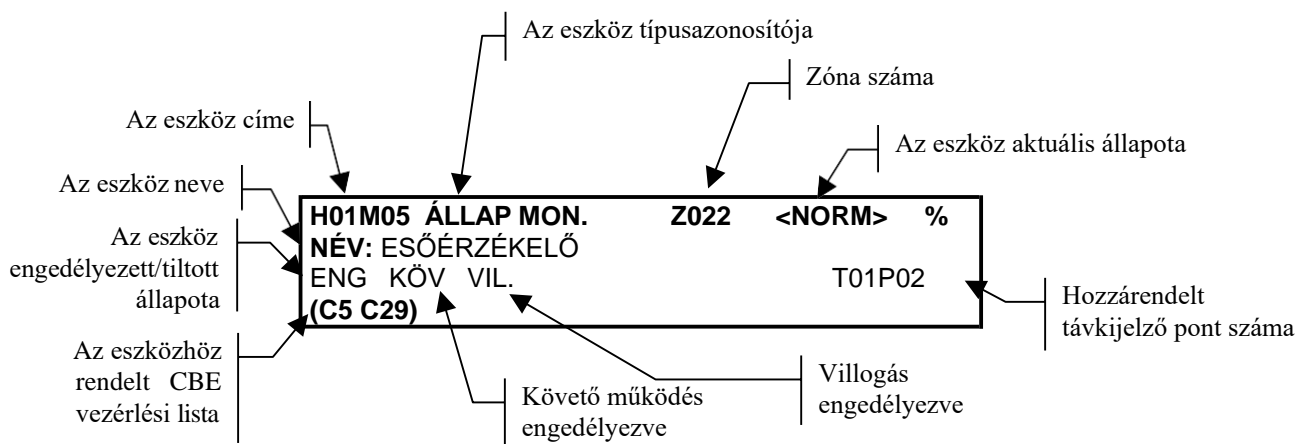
Az eszköz típusazonosítója

Zóna száma

Az eszköz címe

Az eszköz aktuális állapota

Az eszköz neve

Az eszköz engedélyezett/tiltott állapota

H01M05 ÁLLAP MON. Z022 <NORM> %
NÉV: ESŐÉRZÉKELŐ
ENG KÖV VIL. T01P02
(C5 C29)

Hozzárendelt távkijelző pont száma

Az eszközhöz rendelt CBE vezérlési lista

Követő működés engedélyezve

Villogás engedélyezve